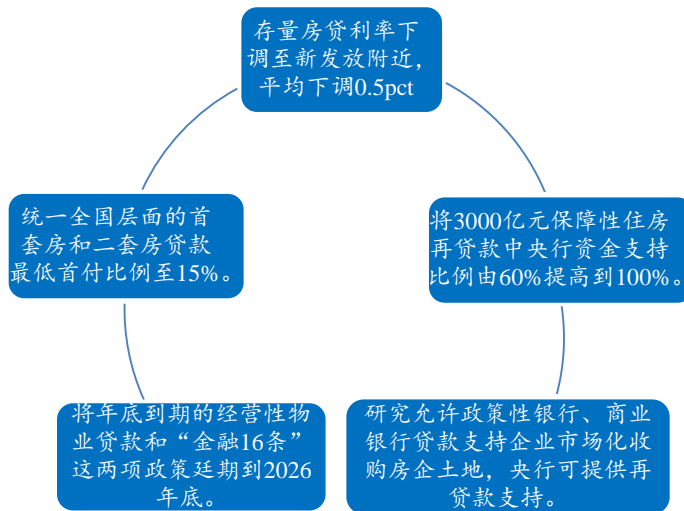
存量房贷利率下调至新发放附近，平均下调0.5pct

将3000亿元保障性住房再贷款中央行资金支持比例由60%提高到100%。

研究允许政策性银行、商业银行贷款支持企业市场化收购房企土地，央行可提供再贷款支持。

将年底到期的经营性物业贷款和“金融16条”这两项政策延期到2026年底。

统一全国层面的首套房和二套房贷款最低首付比例至15%。